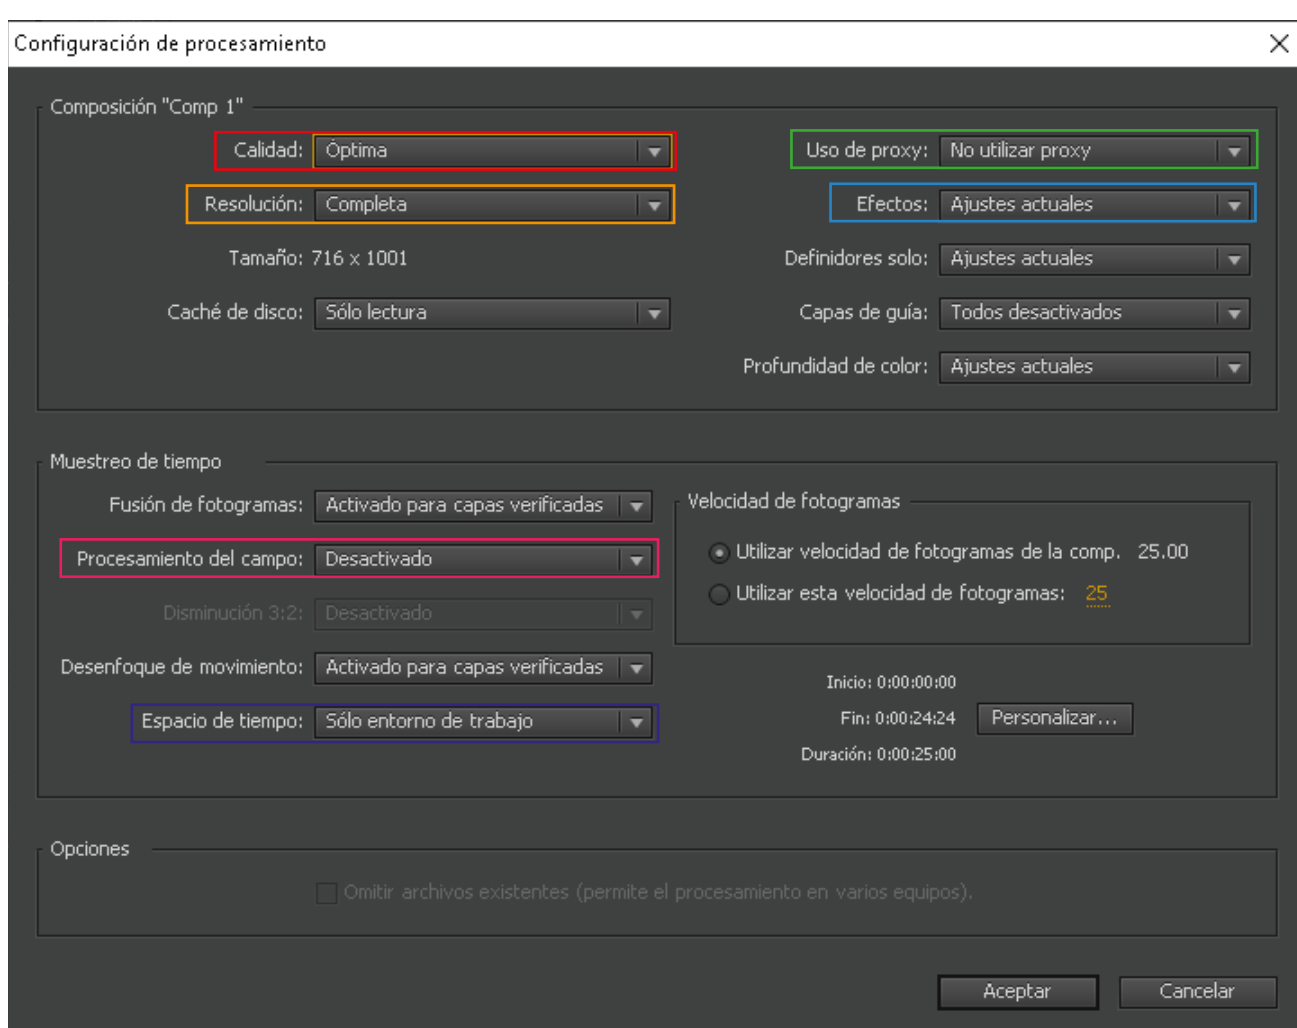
Configuración de procesamiento

Composición "Comp 1"

Calidad: Óptima

Uso de proxy: No utilizar proxy

Resolución: Completa

Efectos: Ajustes actuales

Tamaño: 716 x 1001

Definidores solo: Ajustes actuales

Caché de disco: Sólo lectura

Capas de guía: Todos desactivados

Profundidad de color: Ajustes actuales

Muestreo de tiempo

Fusión de fotogramas: Activado para capas verificadas

Velocidad de fotogramas

Procesamiento del campo: Desactivado

Utilizar velocidad de fotogramas de la comp. 25.00

Utilizar esta velocidad de fotogramas: 25

Disminución 3:2: Desactivado

Desenfoque de movimiento: Activado para capas verificadas

Inicio: 0:00:00:00

Espacio de tiempo: Sólo entorno de trabajo

Fin: 0:00:24:24

Personalizar...

Duración: 0:00:25:00

Opciones

Omitir archivos existentes (permite el procesamiento en varios equipos).

Aceptar

Cancelar